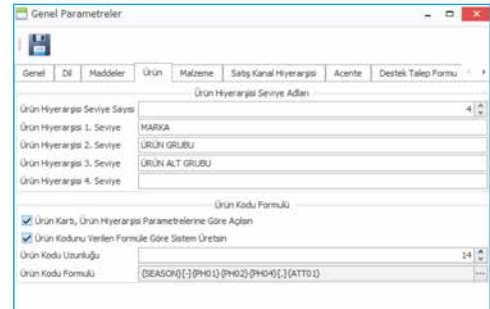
Genel Parametreler

Genel | Dil | Maddeler | Ürün | Malzeme | Satış Kanal Hiyerarşisi | Acente | Destek Talep Formu

Ürün Hiyerarşisi Seviye Adları

| Ürün Hiyerarşisi Seviye Sayısı | 4 |
|---|---|
| Ürün Hiyerarşisi 1. Seviye | MARKA |
| Ürün Hiyerarşisi 2. Seviye | ÜRÜN GRUBU |
| Ürün Hiyerarşisi 3. Seviye | ÜRÜN ALT GRUBU |
| Ürün Hiyerarşisi 4. Seviye | |

Ürün Kodu Formülü

Ürün Kartı, Ürün Hiyerarşisi Parametrelerine Göre Açılsın

Ürün Kodunu Verilen Formüle Göre Sistem Üretsin

| Ürün Kodu Uzunluğu | 14 |
|---|---|
| Ürün Kodu Formülü | {SEASON}[-]{PH01}{PH02}{PH04}[.]{ATT01} |